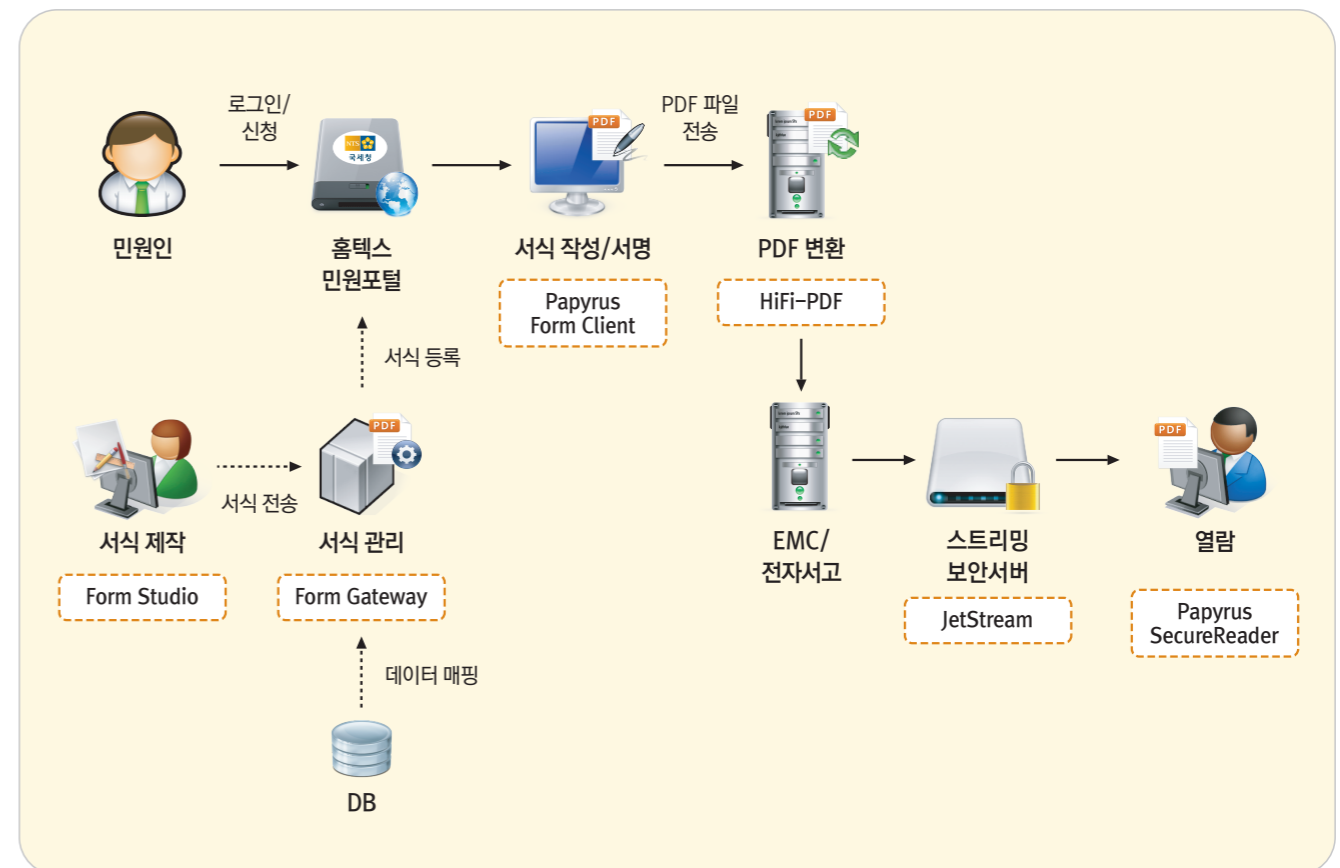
로그인/
신청

PDF 파일
전송

PDF

PDF

국세청

민원인

홈텍스
민원포털

서식 작성/서명

Papyrus
Form Client

PDF 변환

HiFi-PDF

서식 등록

PDF

서식 전송

서식 제작

Form Studio

서식 관리

Form Gateway

데이터 매핑

DB

EMC/
전자서고

스트리밍
보안서버

JetStream

PDF

열람

Papyrus
SecureReader